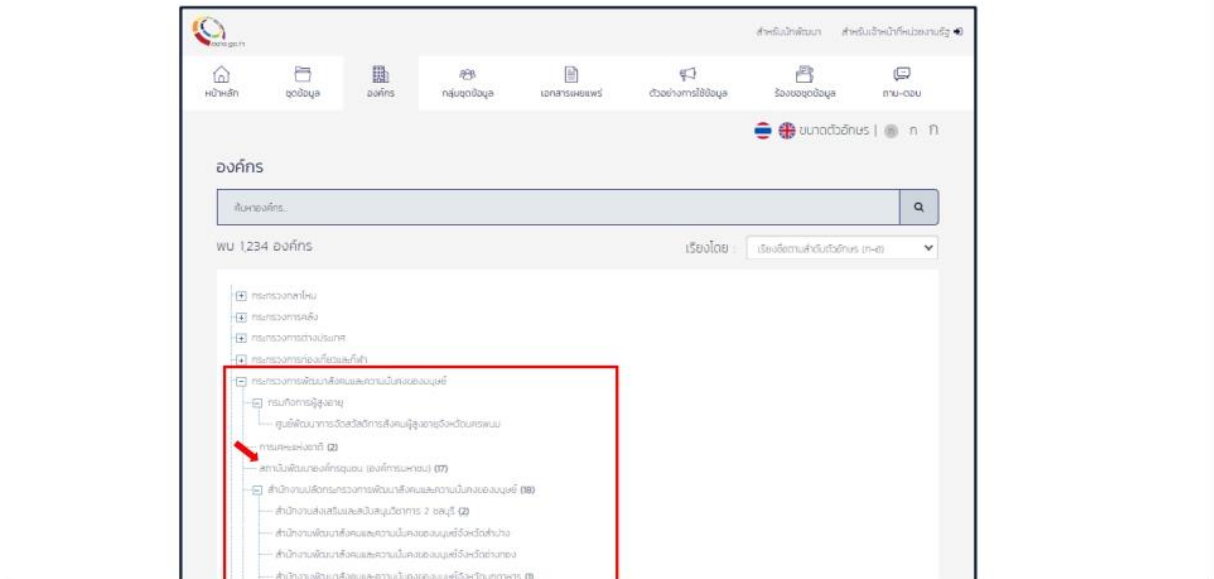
data.go.th

สำหรับนักพัฒนา สำหรับเจ้าหน้าที่หน่วยงานรัฐ

หน้าหลัก ชุดข้อมูล องค์กร กลุ่มชุดข้อมูล เอกสารเผยแพร่ ตัวอย่างการใช้ข้อมูล ร้องขอชุดข้อมูล ถาม-ตอบ

ขนาดตัวอักษร | ก ก

องค์กร

ค้นหาองค์กร...

พบ 1,234 องค์กร

เรียงโดย : เรียงชื่อตามลำดับตัวอักษร (ก-ฮ)

กระทรวงกลาโหม
กระทรวงการคลัง
กระทรวงการต่างประเทศ
กระทรวงการท่องเที่ยวและกีฬา
กระทรวงการพัฒนาสังคมและความมั่นคงของมนุษย์
กรมกิจการผู้สูงอายุ
ศูนย์พัฒนาการจัดสวัสดิการสังคมผู้สูงอายุจังหวัดนครพนม
การเคหะแห่งชาติ (2)
สถาบันพัฒนาองค์กรชุมชน (องค์การมหาชน) (17)
สำนักงานปลัดกระทรวงการพัฒนาสังคมและความมั่นคงของมนุษย์ (18)
สำนักงานส่งเสริมและสนับสนุนวิชาการ 2 ชลบุรี (2)
สำนักงานพัฒนาสังคมและความมั่นคงของมนุษย์จังหวัดลำปาง
สำนักงานพัฒนาสังคมและความมั่นคงของมนุษย์จังหวัดอ่างทอง
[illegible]